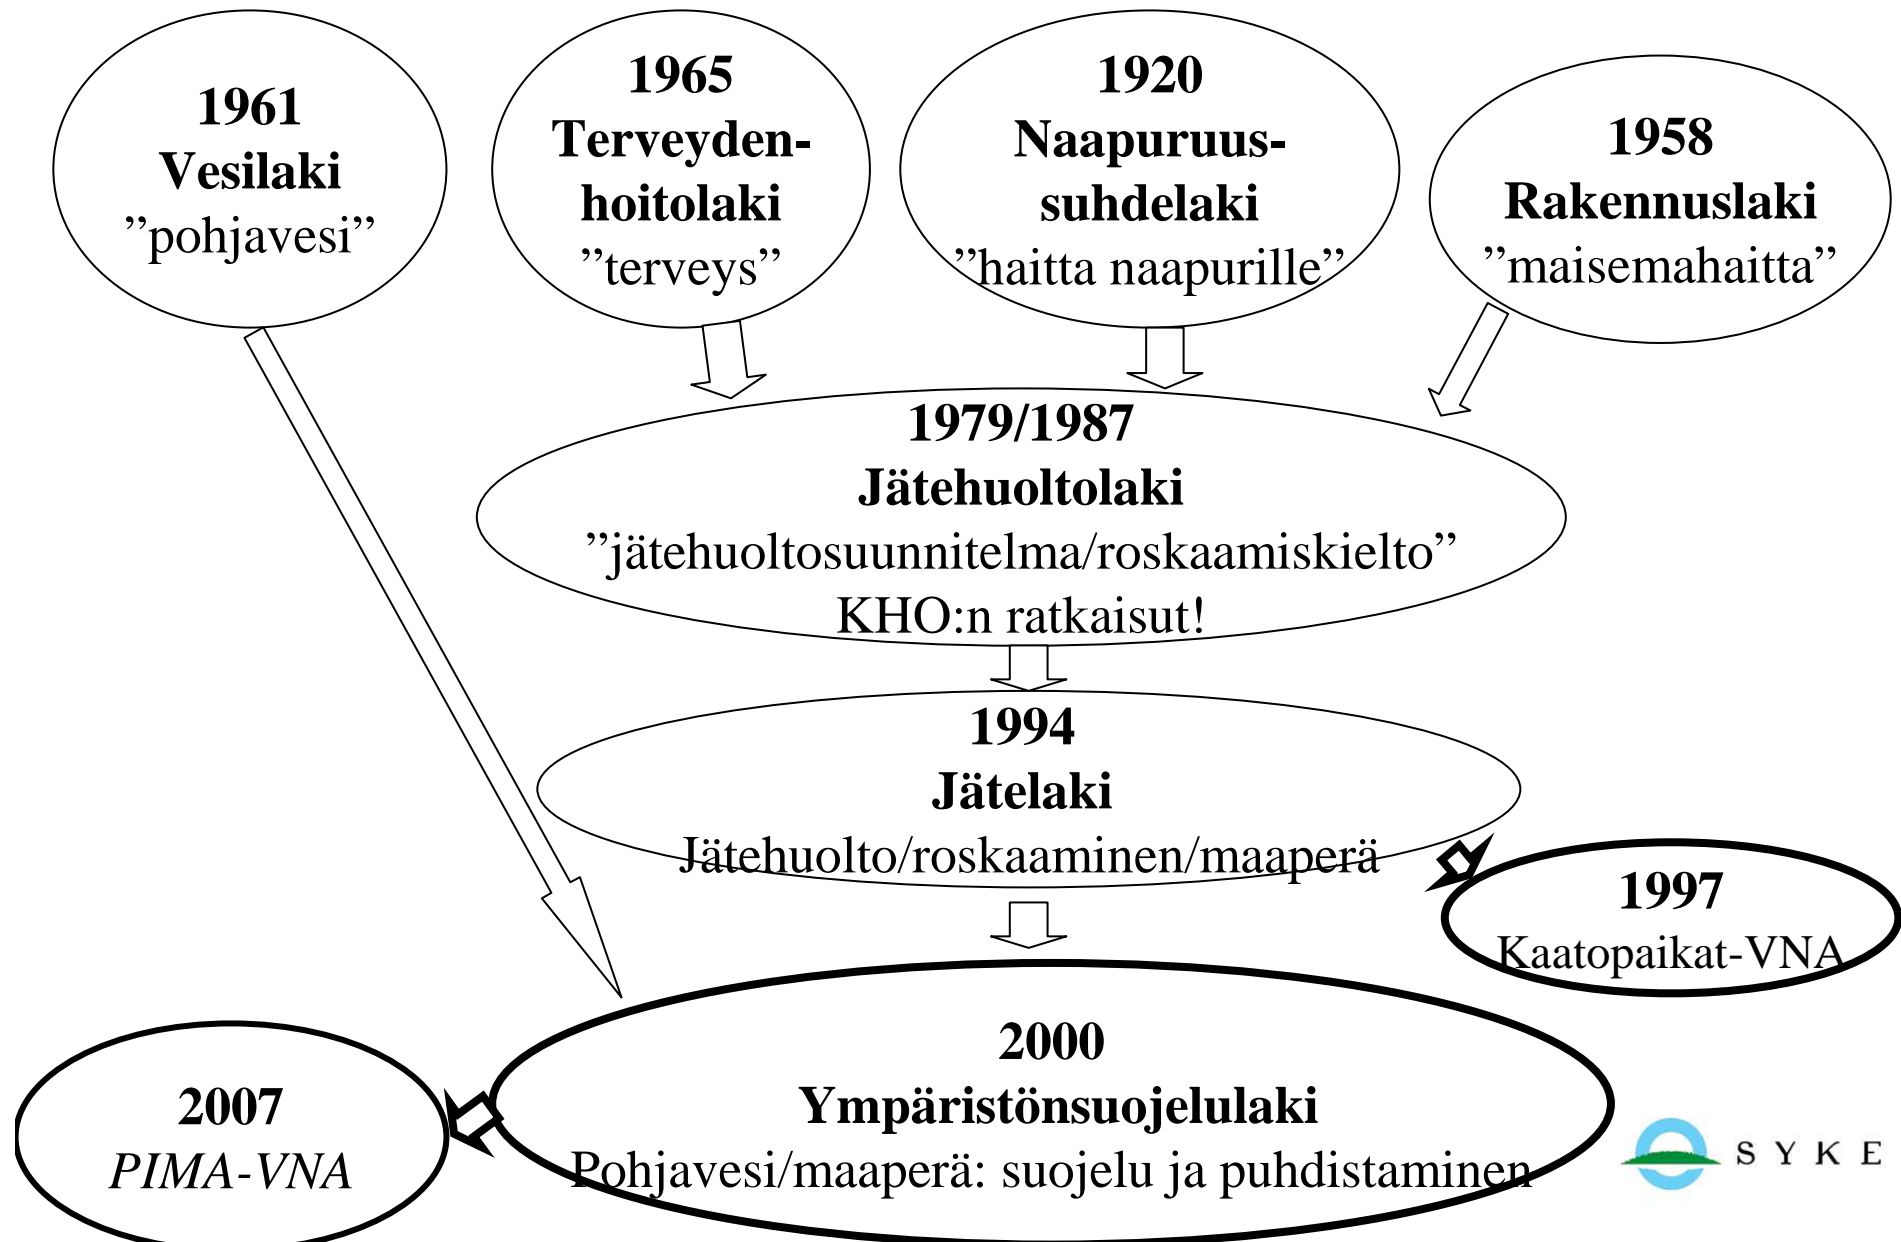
1961
Vesilaki
”pohjavesi”

1965
Terveydenhoitolaki
”terveys”

1920
Naapuruussuhdelaki
”haitta naapurille”

1958
Rakennuslaki
”maisemahaitta”

1979/1987
Jätehuoltolaki
”jätehuoltosuunnitelma/roskaamiskielto”
KHO:n ratkaisut!

1994
Jätelaki
Jätehuolto/roskaaminen/maaperä

1997
Kaatopaikat-VNA

2000
Ympäristönsuojelulaki
Pohjavesi/maaperä: suojelu ja puhdistaminen

2007
*PIMA-VNA*

SYKE